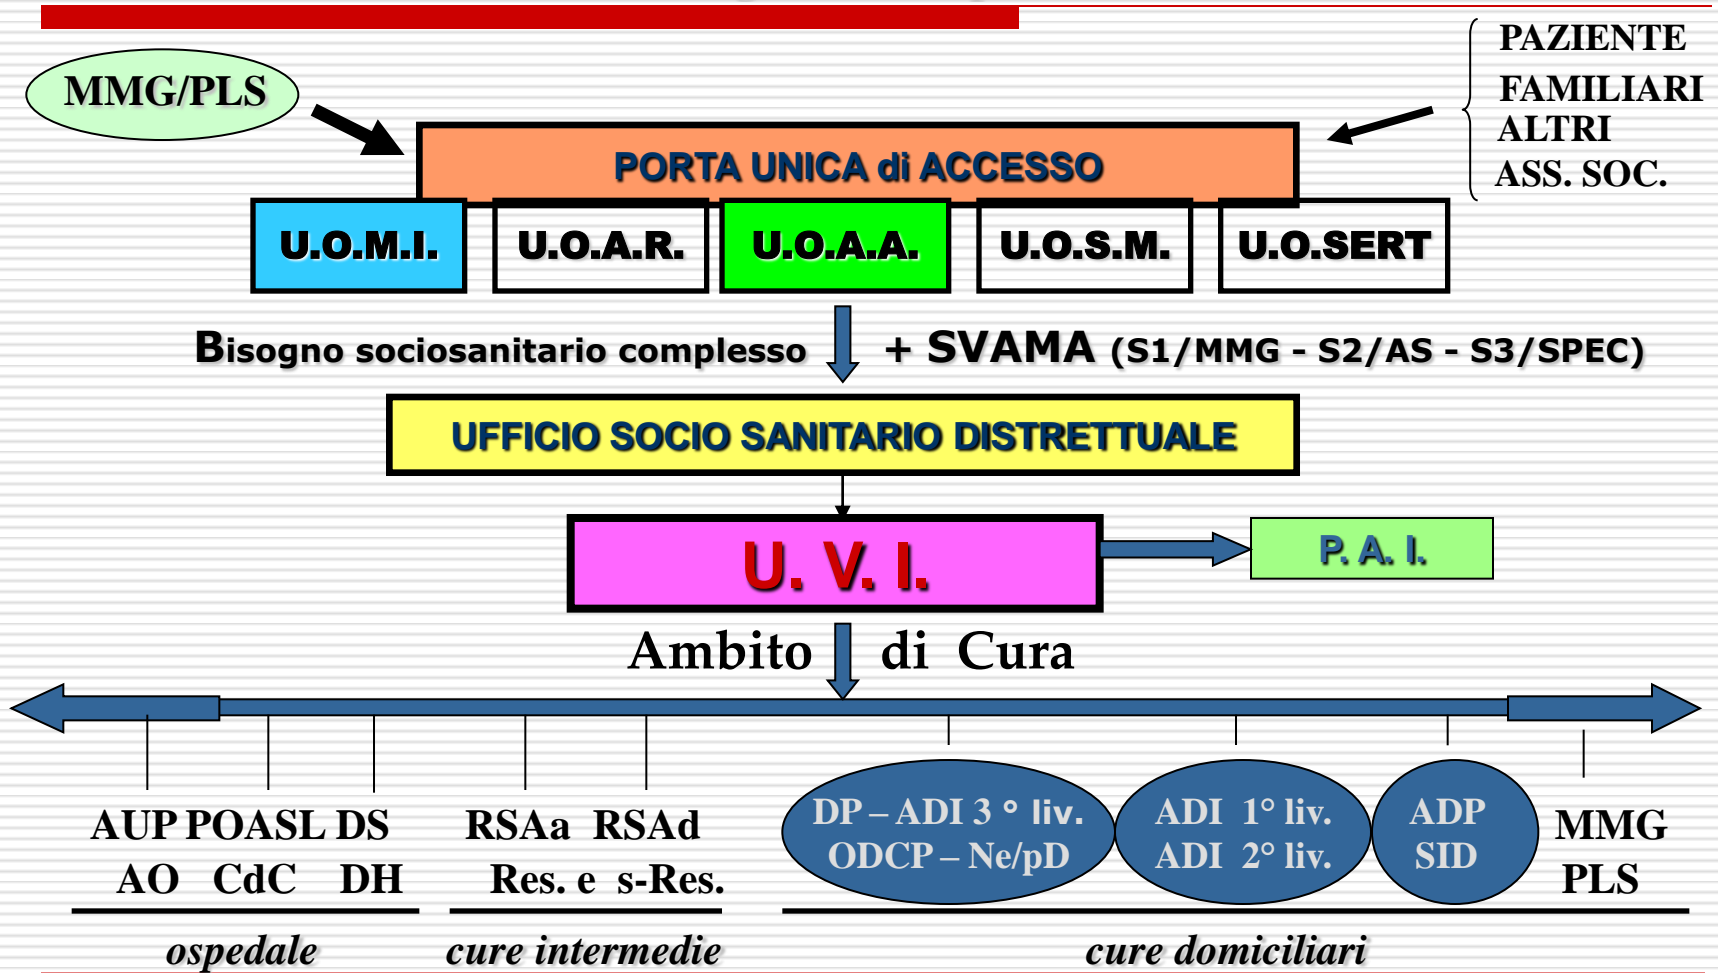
MMG/PLS

PAZIENTE
FAMILIARI
ALTRI
ASS. SOC.

PORTA UNICA di ACCESSO

U.O.M.I.
U.O.A.R.
U.O.A.A.
U.O.S.M.
U.O.SERT

Bisogno sociosanitario complesso + SVAMA (S1/MMG - S2/AS - S3/SPEC)

UFFICIO SOCIO SANITARIO DISTRETTUALE

U. V. I.

P. A. I.

Ambito di Cura

AUP POASL DS
AO CdC DH

RSAa RSAd
Res. e s-Res.

DP – ADI 3 ° liv.
ODCP – Ne/pD

ADI 1° liv.
ADI 2° liv.

ADP
SID

MMG
PLS

ospedale

cure intermedie

cure domiciliari